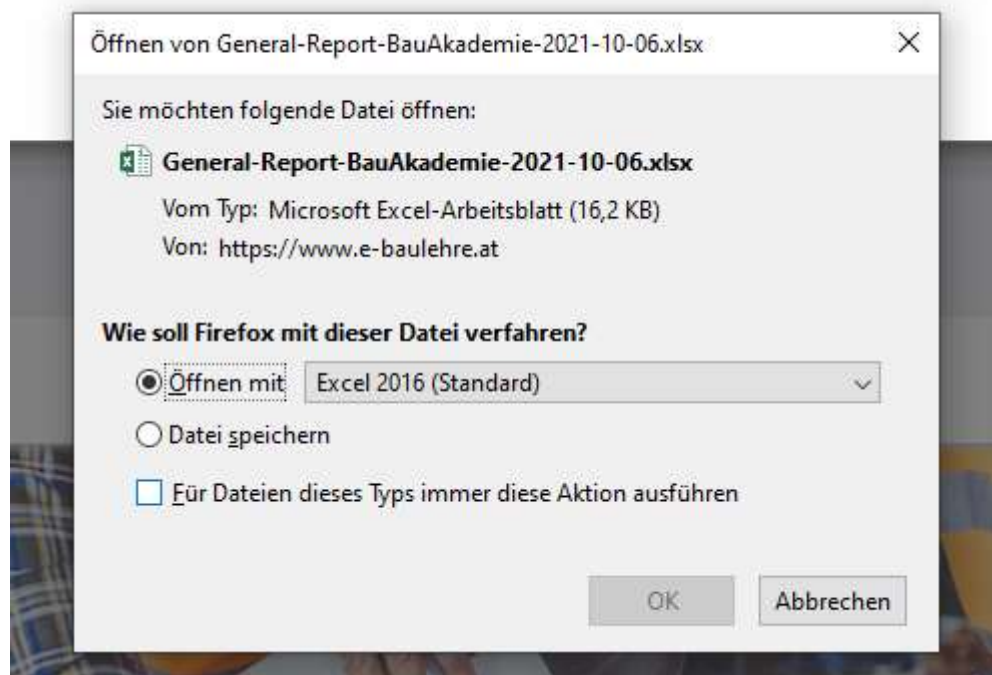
Öffnen von General-Report-BauAkademie-2021-10-06.xlsx

×

Sie möchten folgende Datei öffnen:

General-Report-BauAkademie-2021-10-06.xlsx

Vom Typ: Microsoft Excel-Arbeitsblatt (16,2 KB)

Von: https://www.e-baulehre.at

Wie soll Firefox mit dieser Datei verfahren?

Öffnen mit Excel 2016 (Standard)

Datei speichern

Für Dateien dieses Typs immer diese Aktion ausführen

OK

Abbrechen